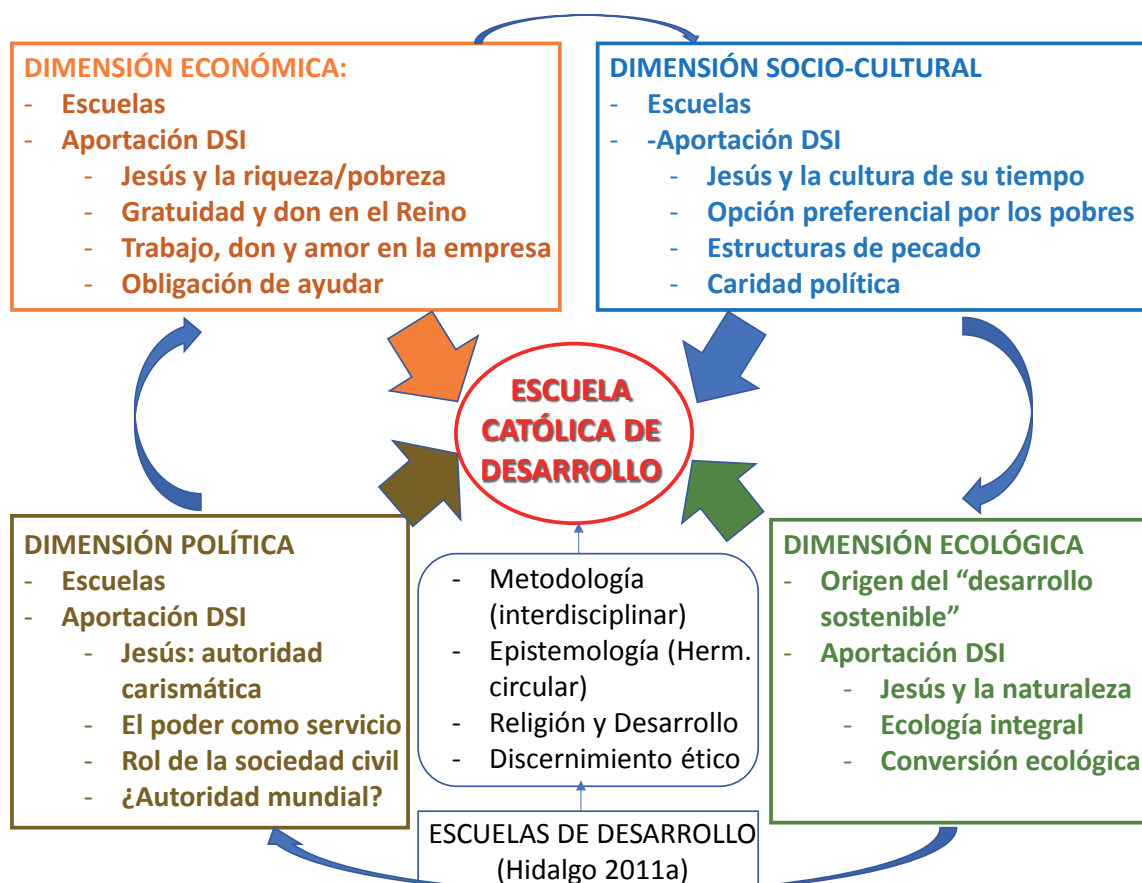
DIMENSIÓN ECONÓMICA:
- Escuelas
- Aportación DSI
  - Jesús y la riqueza/pobreza
  - Gratuidad y don en el Reino
  - Trabajo, don y amor en la empresa
  - Obligación de ayudar

DIMENSIÓN SOCIO-CULTURAL
- Escuelas
- -Aportación DSI
  - Jesús y la cultura de su tiempo
  - Opción preferencial por los pobres
  - Estructuras de pecado
  - Caridad política

ESCUELA CATÓLICA DE DESARROLLO

DIMENSIÓN POLÍTICA
- Escuelas
- Aportación DSI
  - Jesús: autoridad carismática
  - El poder como servicio
  - Rol de la sociedad civil
  - ¿Autoridad mundial?

- Metodología (interdisciplinar)
- Epistemología (Herm. circular)
- Religión y Desarrollo
- Discernimiento ético

DIMENSIÓN ECOLÓGICA
- Origen del "desarrollo sostenible"
- Aportación DSI
  - Jesús y la naturaleza
  - Ecología integral
  - Conversión ecológica

ESCUELAS DE DESARROLLO
(Hidalgo 2011a)